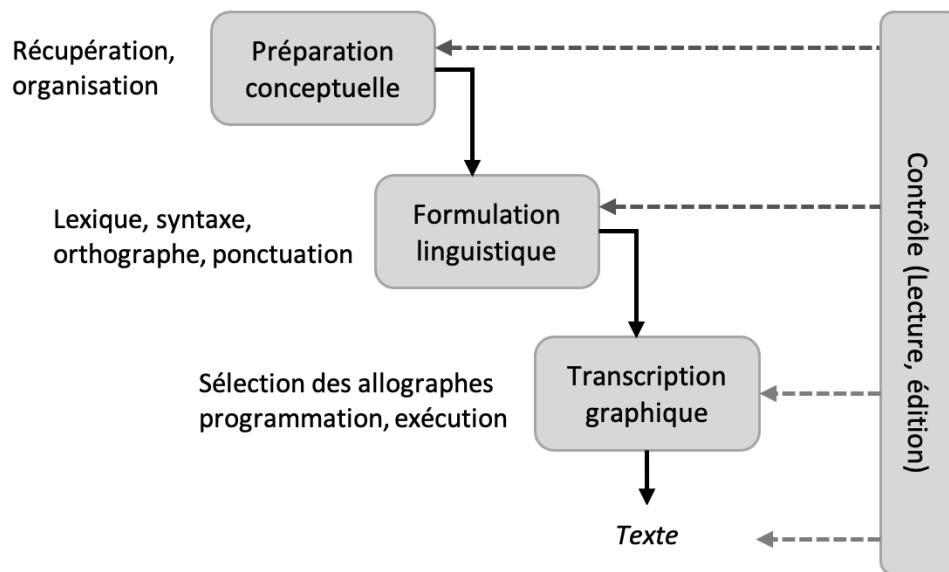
Récupération, organisation

Préparation conceptuelle

Lexique, syntaxe, orthographe, ponctuation

Formulation linguistique

Sélection des allographes programmation, exécution

Transcription graphique

Texte

Contrôle (Lecture, édition)